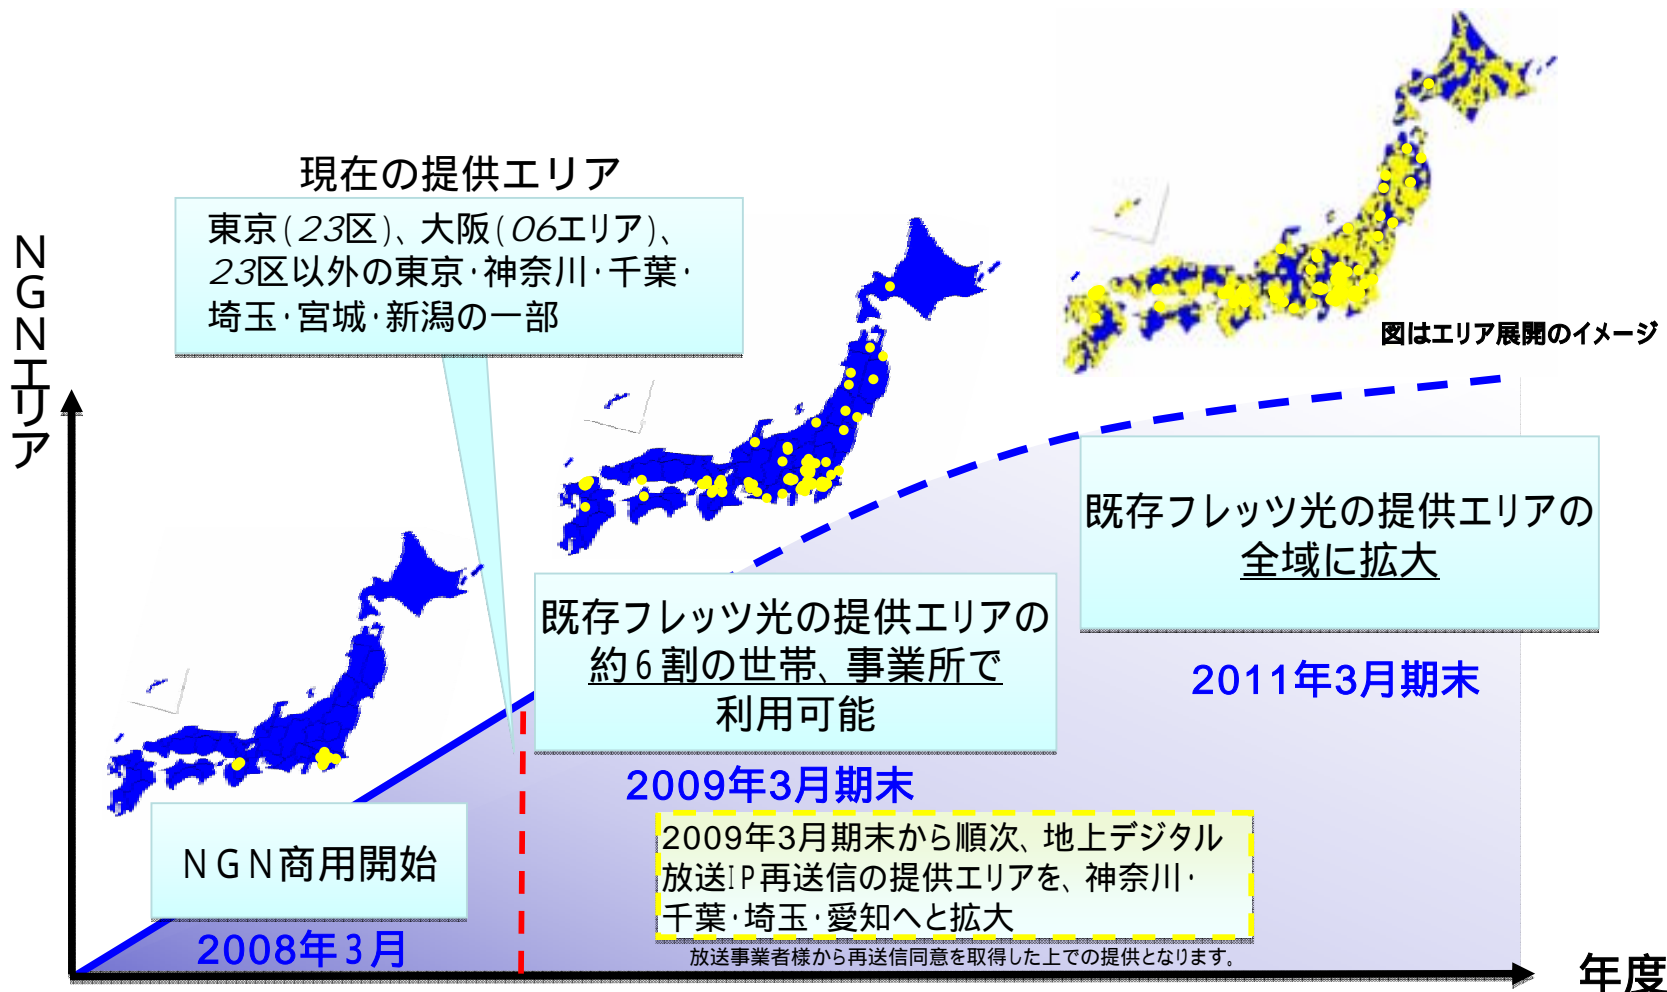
NGNエリア

現在の提供エリア
東京(23区)、大阪(06エリア)、23区以外の東京・神奈川・千葉・埼玉・宮城・新潟の一部

図はエリア展開のイメージ

既存フレッツ光の提供エリアの全域に拡大

既存フレッツ光の提供エリアの約6割の世帯、事業所で利用可能

2011年3月期末

2009年3月期末

NGN商用開始

2008年3月

2009年3月期末から順次、地上デジタル放送IP再送信の提供エリアを、神奈川・千葉・埼玉・愛知へと拡大

放送事業者様から再送信同意を取得した上での提供となります。

年度